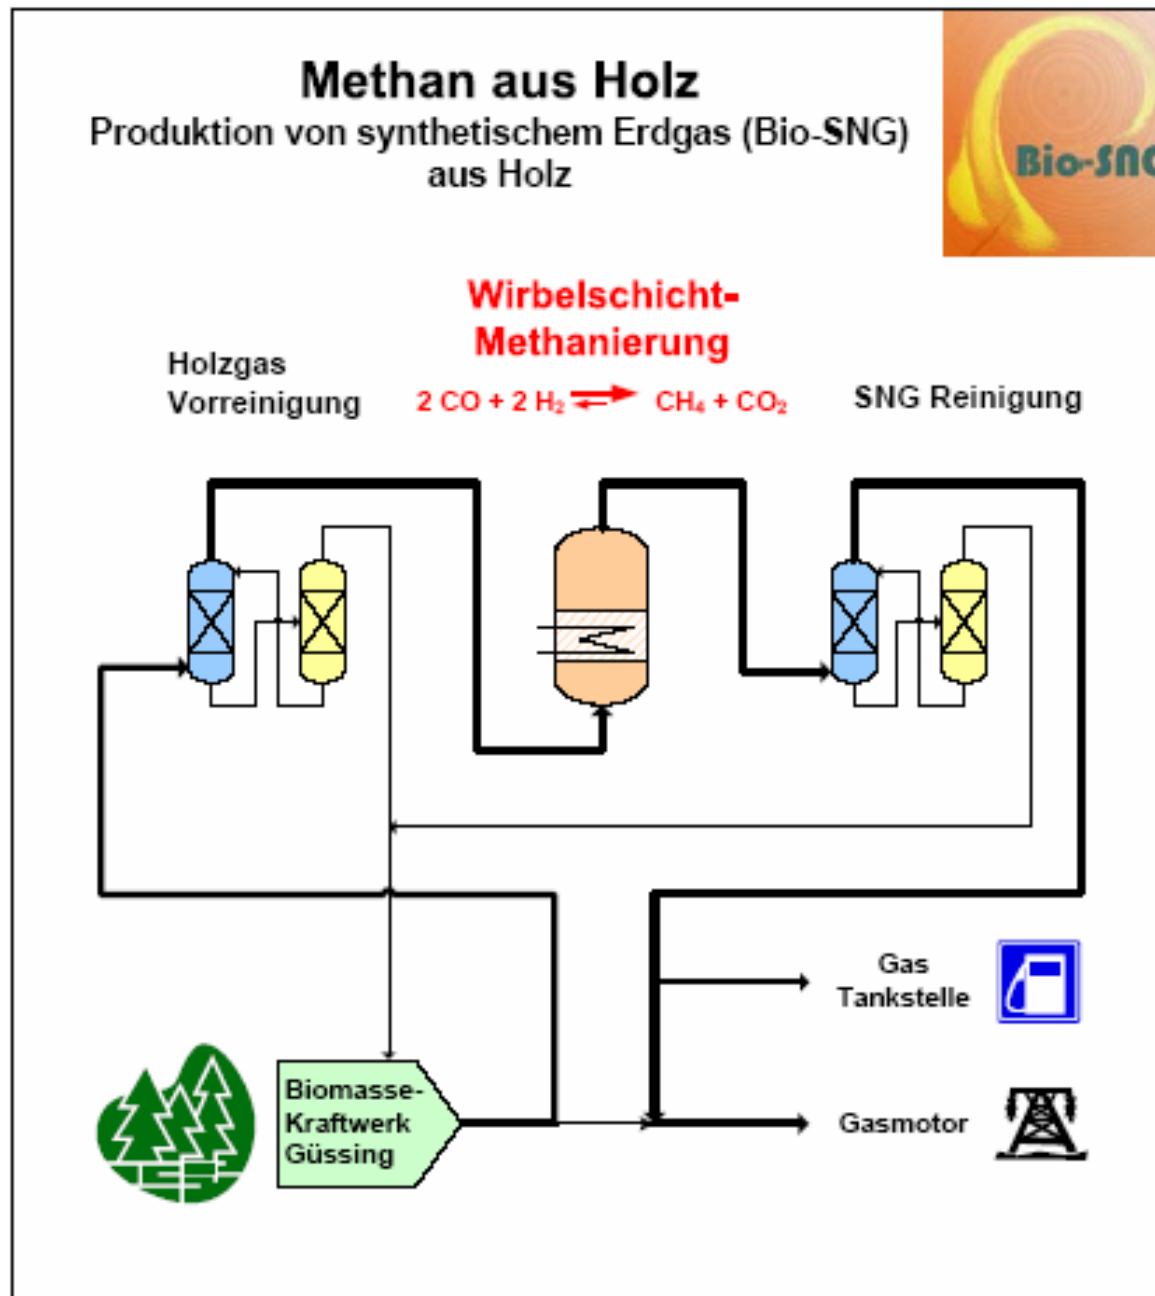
Methan aus Holz
Produktion von synthetischem Erdgas (Bio-SNG) aus Holz

Bio-SNG

Wirbelschicht-Methanierung

Holzgas Vorreinigung

$2\,CO + 2\,H_2 \rightleftharpoons CH_4 + CO_2$

SNG Reinigung

Gas Tankstelle

Biomasse-Kraftwerk Güssing

Gasmotor